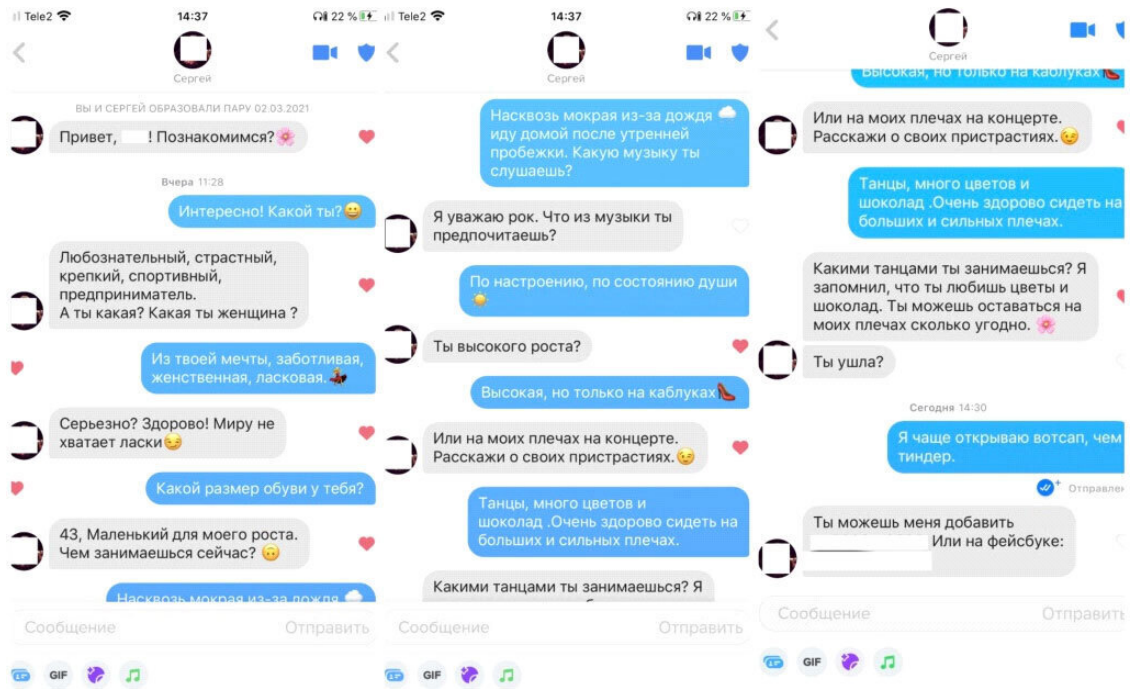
Tele2 14:37 22 %

Сергей

ВЫ И СЕРГЕЙ ОБРАЗОВАЛИ ПАРУ 02.03.2021

Привет, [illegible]! Познакомимся?🌸

Вчера 11:28

Интересно! Какой ты?😄

Любознательный, страстный, крепкий, спортивный, предприниматель. А ты какая? Какая ты женщина ?

Из твоей мечты, заботливая, женственная, ласковая.💃

Серьезно? Здорово! Миру не хватает ласки😏

Какой размер обуви у тебя?

43, Маленький для моего роста. Чем занимаешься сейчас? 🙃

Насквозь мокрая из-за дождя

Сообщение Отправить

GIF

Tele2 14:37 22 %

Сергей

Насквозь мокрая из-за дождя ☁️ иду домой после утренней пробежки. Какую музыку ты слушаешь?

Я уважаю рок. Что из музыки ты предпочитаешь?

По настроению, по состоянию души ☀️

Ты высокого роста?

Высокая, но только на каблуках👠

Или на моих плечах на концерте. Расскажи о своих пристрастиях.😉

Танцы, много цветов и шоколад .Очень здорово сидеть на больших и сильных плечах.

Какими танцами ты занимаешься? Я

Сообщение Отправить

GIF

Сергей

Высокая, но только на каблуках👠

Или на моих плечах на концерте. Расскажи о своих пристрастиях.😉

Танцы, много цветов и шоколад .Очень здорово сидеть на больших и сильных плечах.

Какими танцами ты занимаешься? Я запомнил, что ты любишь цветы и шоколад. Ты можешь оставаться на моих плечах сколько угодно. 🌸

Ты ушла?

Сегодня 14:30

Я чаще открываю вотсап, чем тиндер.

Отправлен

Ты можешь меня добавить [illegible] Или на фейсбуке: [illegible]

Сообщение Отправить

GIF